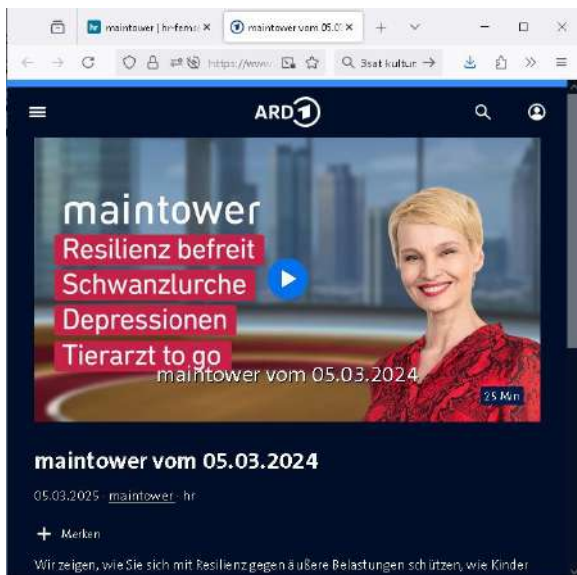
maintower | hr-fernse ×
maintower vom 05.0 ×
+
https://www.
3sat kultur →
ARD 1
maintower
Resilienz befreit
Schwanzlurche
Depressionen
Tierarzt to go
maintower vom 05.03.2024
25 Min
maintower vom 05.03.2024
05.03.2025 · maintower · hr
+ Merken
Wir zeigen, wie Sie sich mit Resilienz gegen äußere Belastungen schützen, wie Kinder